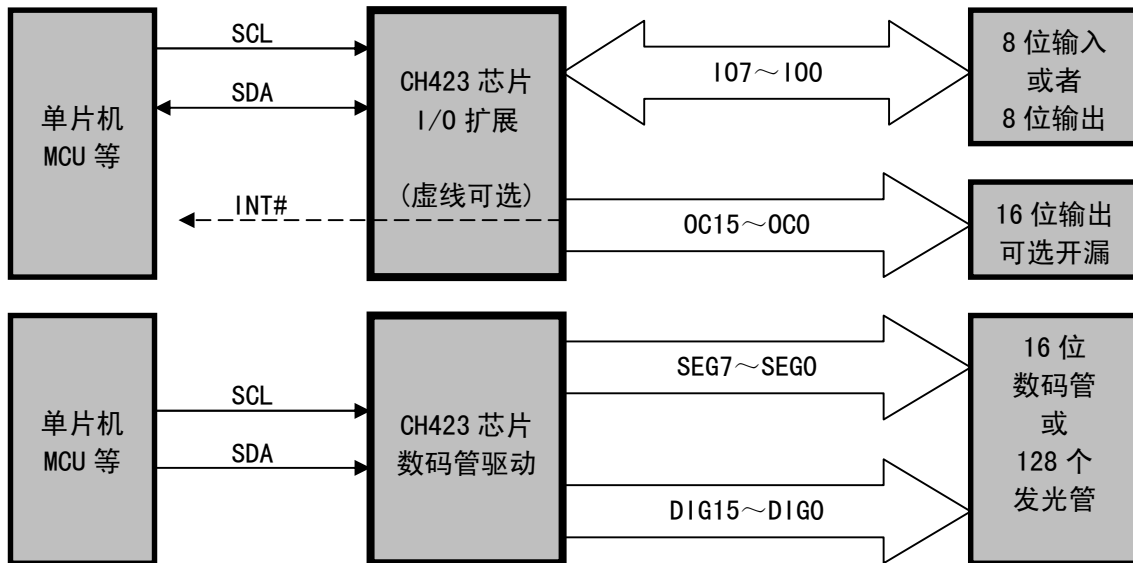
单片机
MCU 等

SCL

SDA

INT#

CH423 芯片
I/O 扩展

(虚线可选)

IO7～IO0

8 位输入
或者
8 位输出

OC15～OC0

16 位输出
可选开漏

单片机
MCU 等

SCL

SDA

CH423 芯片
数码管驱动

SEG7～SEG0

DIG15～DIG0

16 位
数码管
或
128 个
发光管